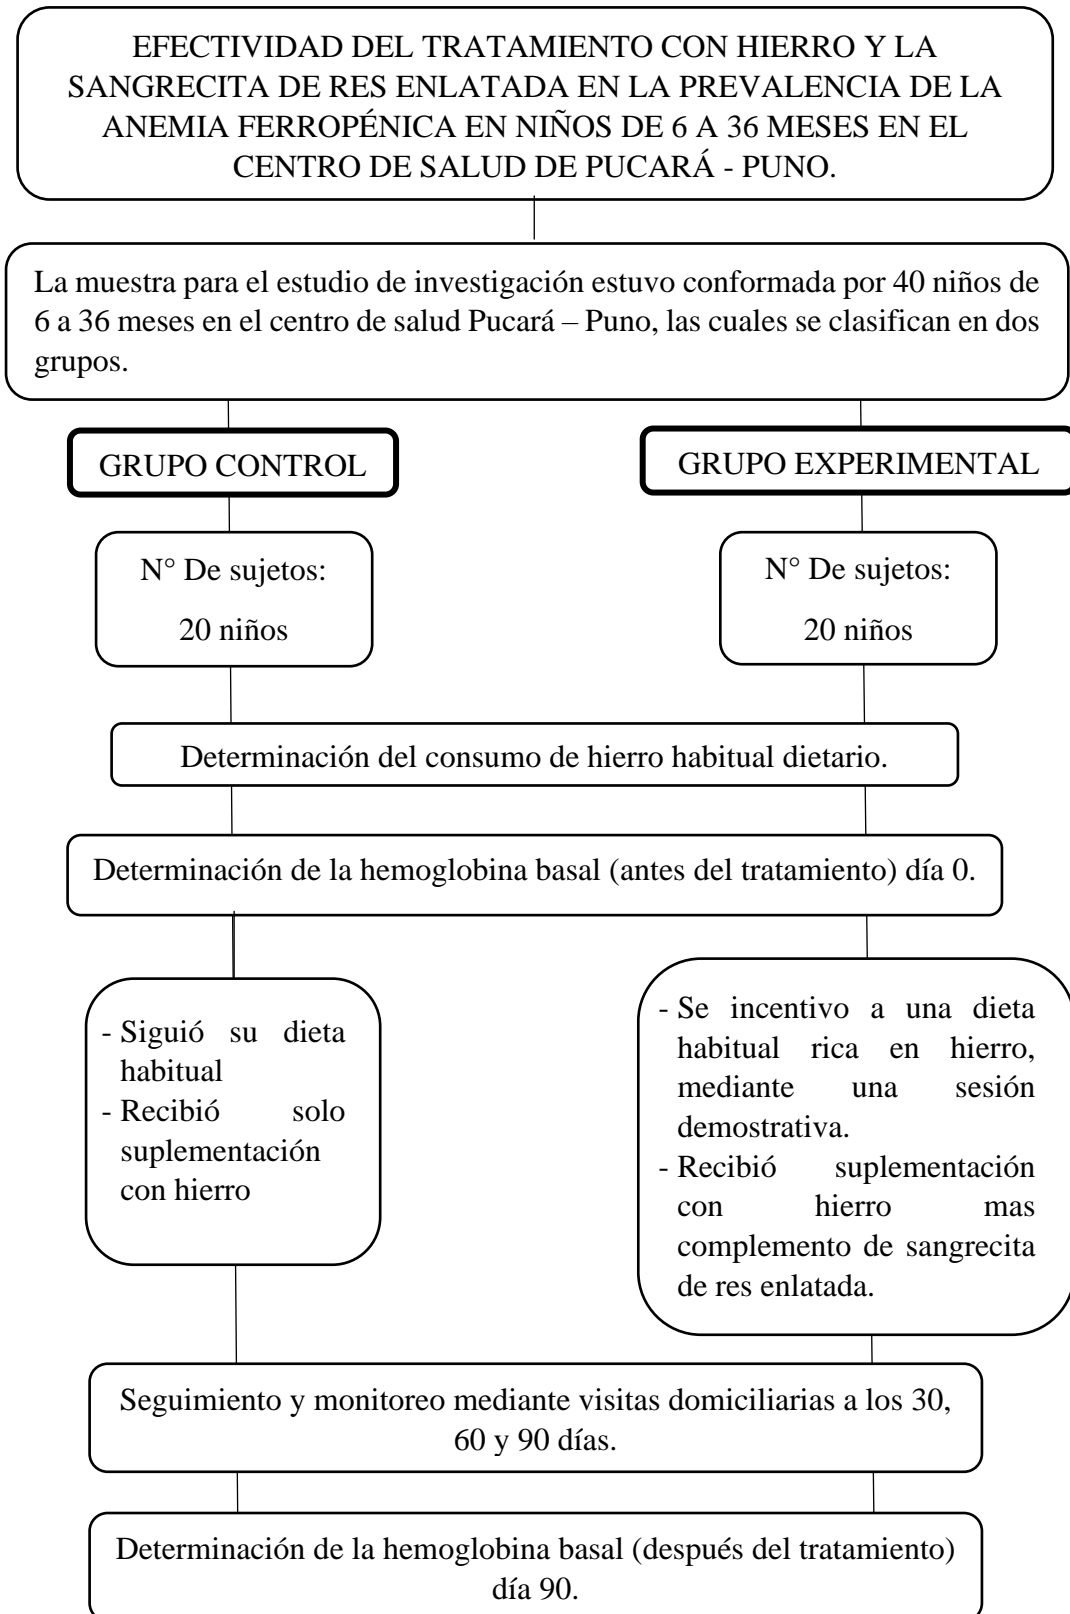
EFECTIVIDAD DEL TRATAMIENTO CON HIERRO Y LA SANGRECITA DE RES ENLATADA EN LA PREVALENCIA DE LA ANEMIA FERROPÉNICA EN NIÑOS DE 6 A 36 MESES EN EL CENTRO DE SALUD DE PUCARÁ - PUNO.

La muestra para el estudio de investigación estuvo conformada por 40 niños de 6 a 36 meses en el centro de salud Pucará – Puno, las cuales se clasifican en dos grupos.

GRUPO CONTROL

GRUPO EXPERIMENTAL

N° De sujetos:
20 niños

N° De sujetos:
20 niños

Determinación del consumo de hierro habitual dietario.

Determinación de la hemoglobina basal (antes del tratamiento) día 0.

- Siguió su dieta habitual
- Recibió solo suplementación con hierro

- Se incentivo a una dieta habitual rica en hierro, mediante una sesión demostrativa.
- Recibió suplementación con hierro mas complemento de sangrecita de res enlatada.

Seguimiento y monitoreo mediante visitas domiciliarias a los 30, 60 y 90 días.

Determinación de la hemoglobina basal (después del tratamiento) día 90.